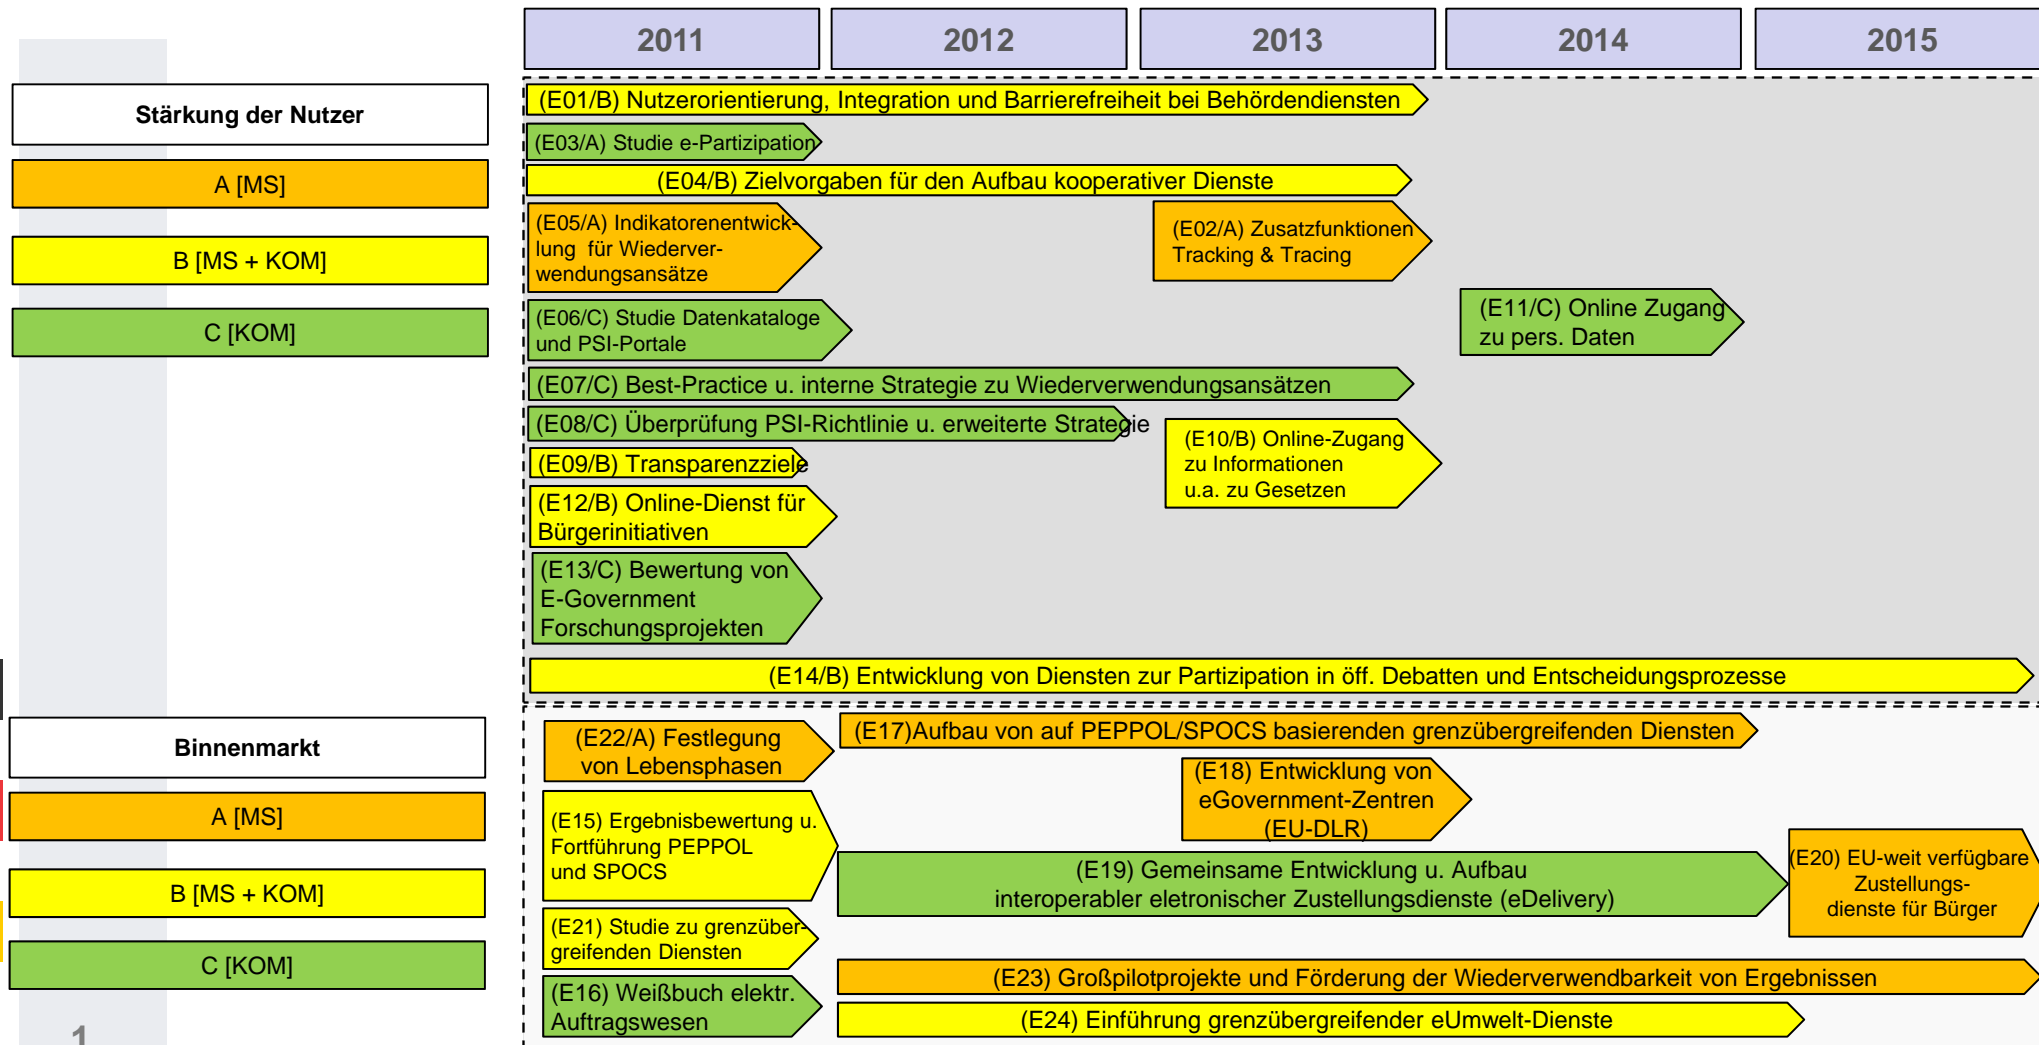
| 2011 | 2012 | 2013 | 2014 | 2015 |
|---|---|---|---|---|

Stärkung der Nutzer

A [MS]

B [MS + KOM]

C [KOM]

(E01/B) Nutzerorientierung, Integration und Barrierefreiheit bei Behördendiensten

(E03/A) Studie e-Partizipation

(E04/B) Zielvorgaben für den Aufbau kooperativer Dienste

(E05/A) Indikatorenentwicklung für Wiederverwendungsansätze

(E02/A) Zusatzfunktionen Tracking & Tracing

(E06/C) Studie Datenkataloge und PSI-Portale

(E11/C) Online Zugang zu pers. Daten

(E07/C) Best-Practice u. interne Strategie zu Wiederverwendungsansätzen

(E08/C) Überprüfung PSI-Richtlinie u. erweiterte Strategie

(E10/B) Online-Zugang zu Informationen u.a. zu Gesetzen

(E09/B) Transparenzziele

(E12/B) Online-Dienst für Bürgerinitiativen

(E13/C) Bewertung von E-Government Forschungsprojekten

(E14/B) Entwicklung von Diensten zur Partizipation in öff. Debatten und Entscheidungsprozesse

Binnenmarkt

A [MS]

B [MS + KOM]

C [KOM]

(E22/A) Festlegung von Lebensphasen

(E17)Aufbau von auf PEPPOL/SPOCS basierenden grenzübergreifenden Diensten

(E18) Entwicklung von eGovernment-Zentren (EU-DLR)

(E15) Ergebnisbewertung u. Fortführung PEPPOL und SPOCS

(E19) Gemeinsame Entwicklung u. Aufbau interoperabler eletronischer Zustellungsdienste (eDelivery)

(E20) EU-weit verfügbare Zustellungsdienste für Bürger

(E21) Studie zu grenzübergreifenden Diensten

(E23) Großpilotprojekte und Förderung der Wiederverwendbarkeit von Ergebnissen

(E16) Weißbuch elektr. Auftragswesen

(E24) Einführung grenzübergreifender eUmwelt-Dienste

1